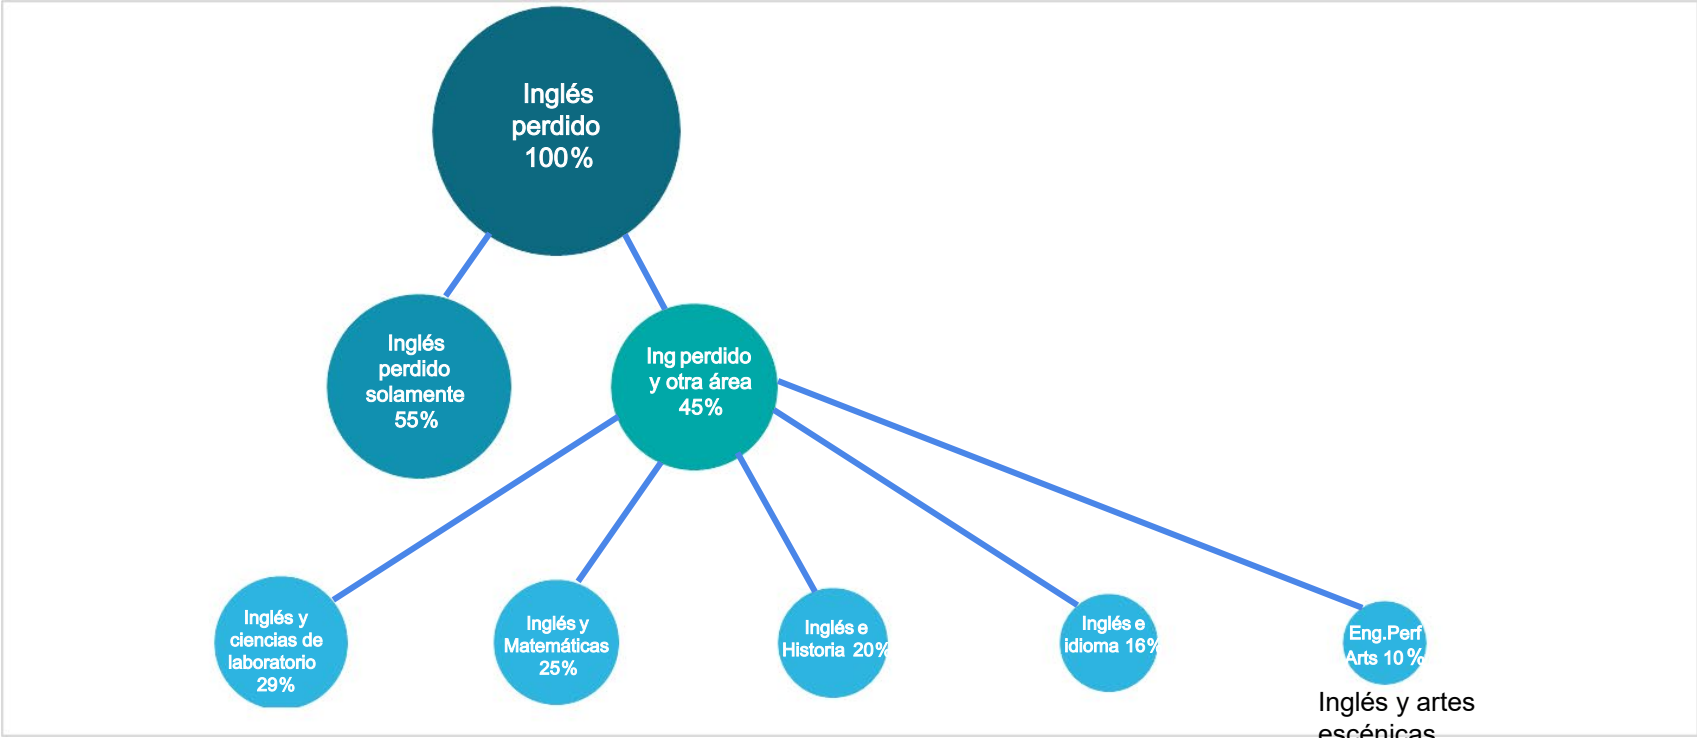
Inglés perdido 100%

Inglés perdido solamente 55%

Ing perdido y otra área 45%

Inglés y ciencias de laboratorio 29%

Inglés y Matemáticas 25%

Inglés e Historia 20%

Inglés e idioma 16%

Eng.Perf Arts 10%

Inglés y artes escénicas